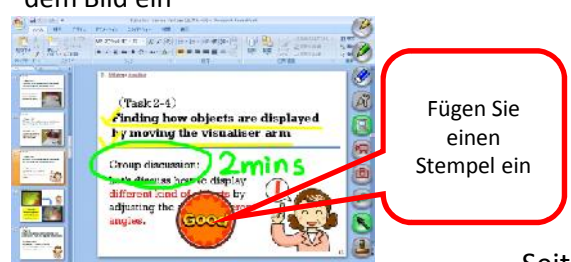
dem Bild ein

(Task 2-4)
Finding how objects are displayed by moving the visualiser arm

Group discussion:
Let's discuss how to display different kind of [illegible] by adjusting the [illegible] angles.

2mins

GOOD

Fügen Sie einen Stempel ein

Seit